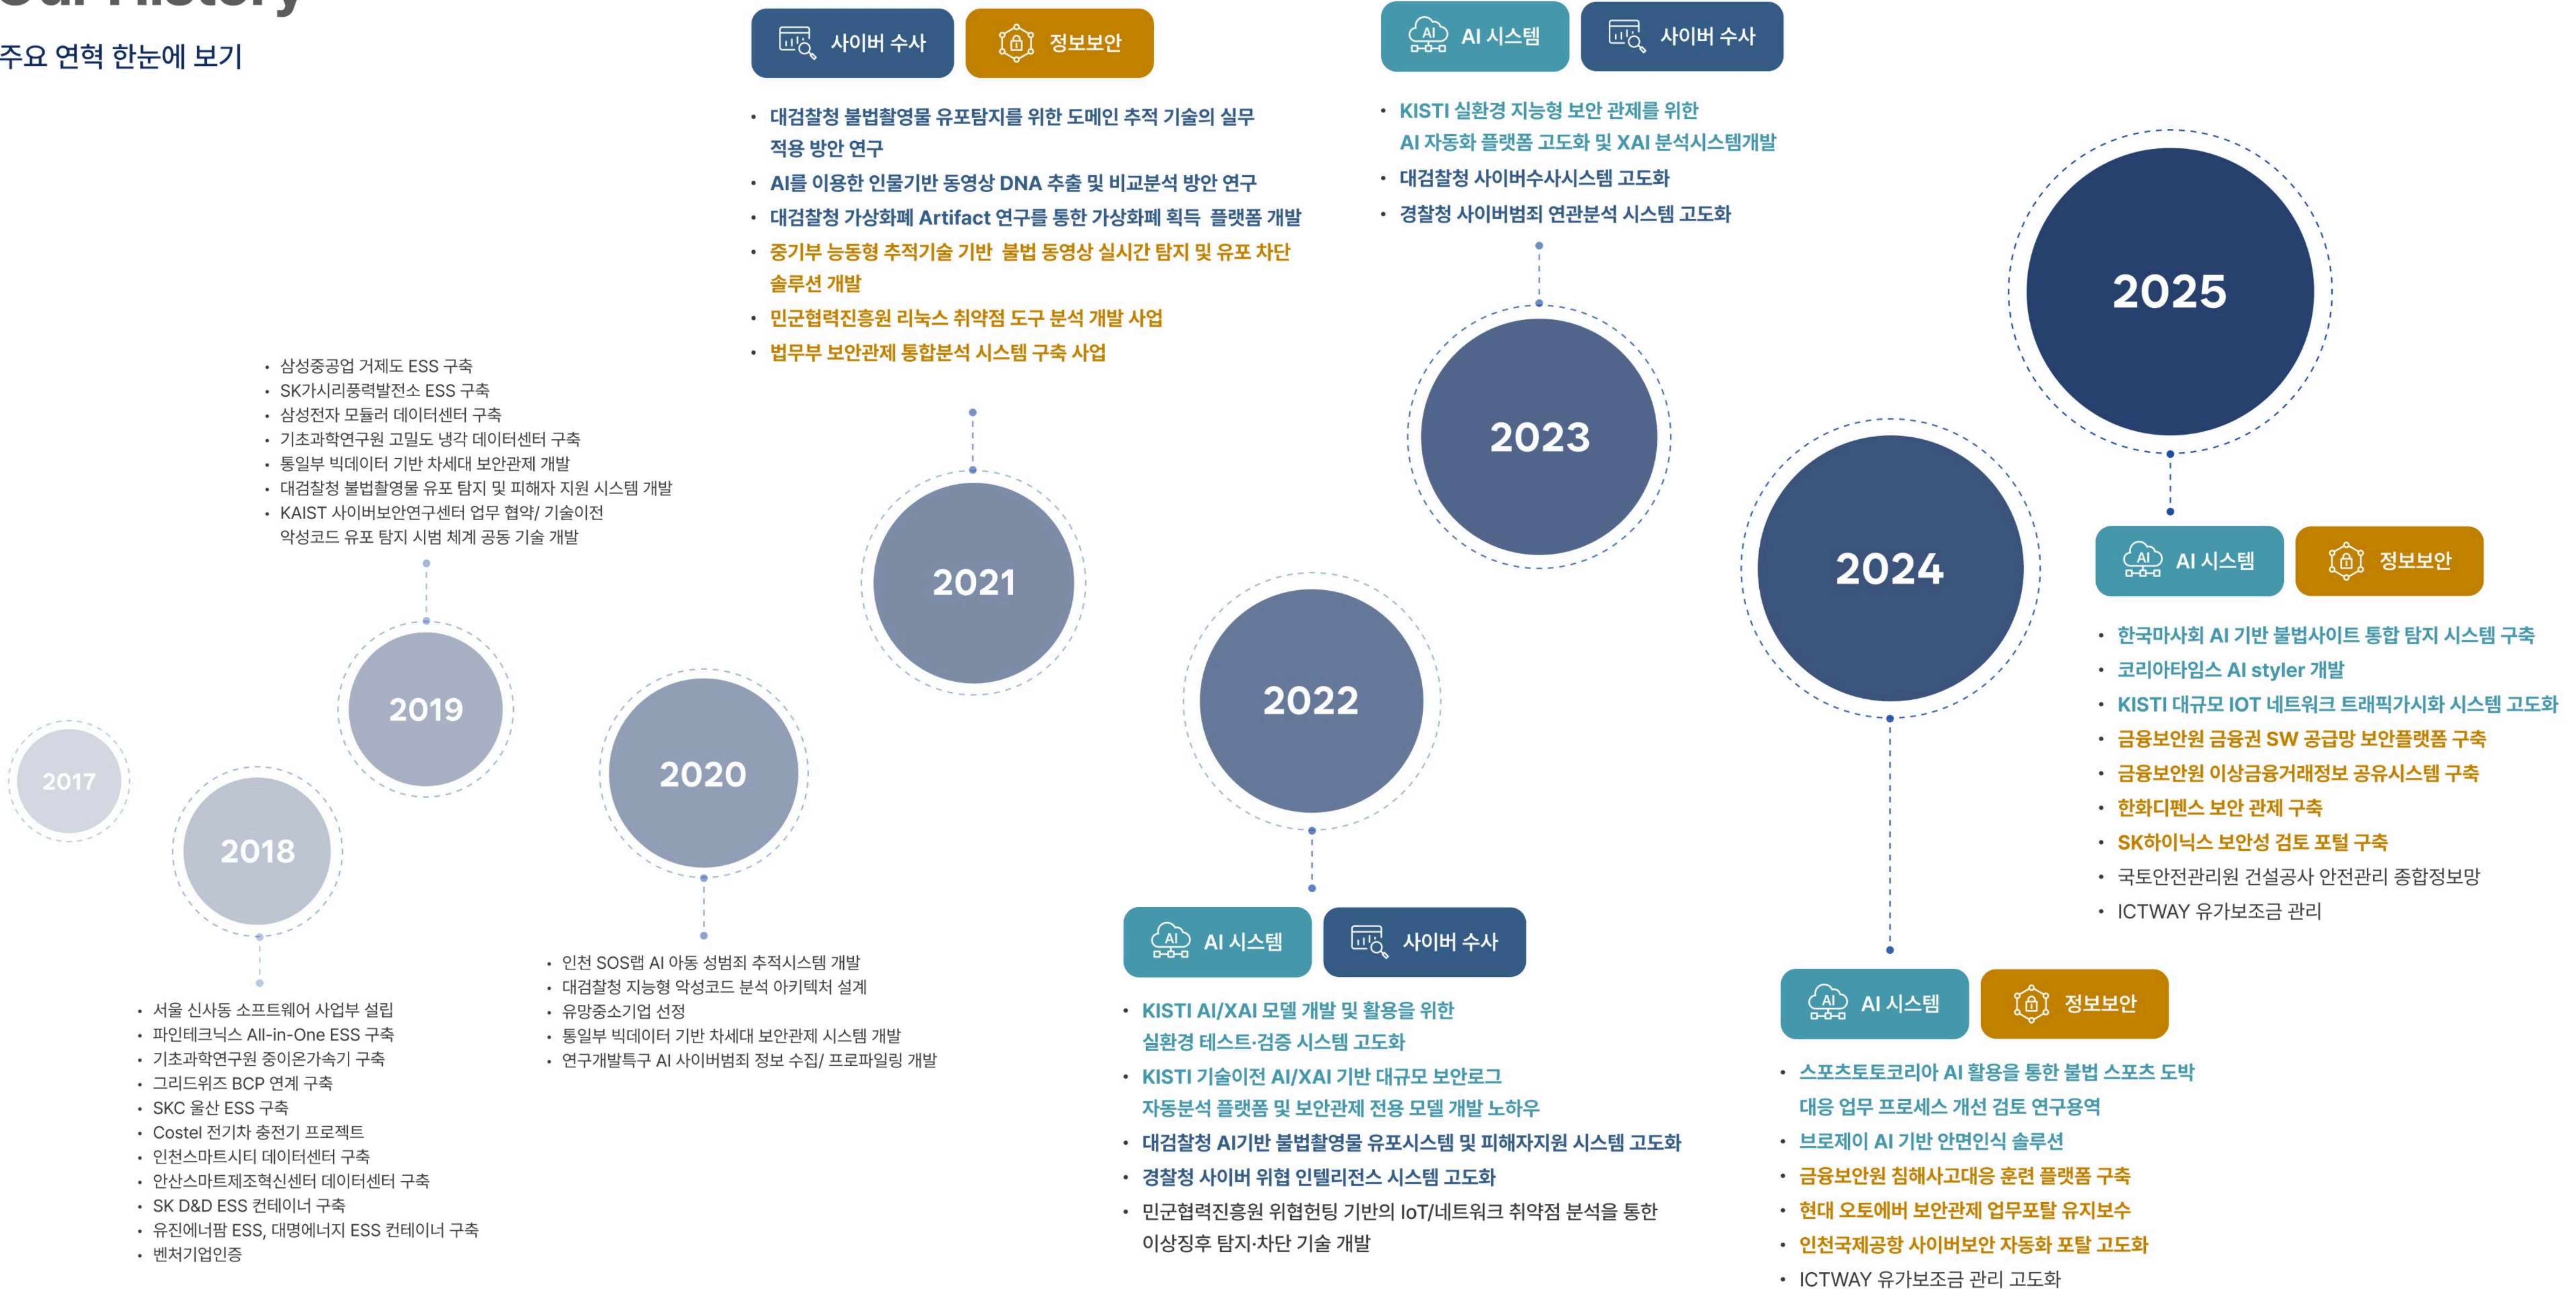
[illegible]

주요 연혁 한눈에 보기

2017

2018

- 서울 신사동 소프트웨어 사업부 설립
- 파인테크닉스 All-in-One ESS 구축
- 기초과학연구원 중이온가속기 구축
- 그리드위즈 BCP 연계 구축
- SKC 울산 ESS 구축
- Costel 전기차 충전기 프로젝트
- 인천스마트시티 데이터센터 구축
- 안산스마트제조혁신센터 데이터센터 구축
- SK D&D ESS 컨테이너 구축
- 유진에너팜 ESS, 대명에너지 ESS 컨테이너 구축
- 벤처기업인증

2019

- 삼성중공업 거제도 ESS 구축
- SK가시리풍력발전소 ESS 구축
- 삼성전자 모듈러 데이터센터 구축
- 기초과학연구원 고밀도 냉각 데이터센터 구축
- 통일부 빅데이터 기반 차세대 보안관제 개발
- 대검찰청 불법촬영물 유포 탐지 및 피해자 지원 시스템 개발
- KAIST 사이버보안연구센터 업무 협약/ 기술이전 악성코드 유포 탐지 시범 체계 공동 기술 개발

2020

- 인천 SOS랩 AI 아동 성범죄 추적시스템 개발
- 대검찰청 지능형 악성코드 분석 아키텍처 설계
- 유망중소기업 선정
- 통일부 빅데이터 기반 차세대 보안관제 시스템 개발
- 연구개발특구 AI 사이버범죄 정보 수집/ 프로파일링 개발

2021

사이버 수사 정보보안

- 대검찰청 불법촬영물 유포탐지를 위한 도메인 추적 기술의 실무 적용 방안 연구
- AI를 이용한 인물기반 동영상 DNA 추출 및 비교분석 방안 연구
- 대검찰청 가상화폐 Artifact 연구를 통한 가상화폐 획득 플랫폼 개발
- 중기부 능동형 추적기술 기반 불법 동영상 실시간 탐지 및 유포 차단 솔루션 개발
- 민군협력진흥원 리눅스 취약점 도구 분석 개발 사업
- 법무부 보안관제 통합분석 시스템 구축 사업

2022

AI 시스템 사이버 수사

- KISTI AI/XAI 모델 개발 및 활용을 위한 실환경 테스트·검증 시스템 고도화
- KISTI 기술이전 AI/XAI 기반 대규모 보안로그 자동분석 플랫폼 및 보안관제 전용 모델 개발 노하우
- 대검찰청 AI기반 불법촬영물 유포시스템 및 피해자지원 시스템 고도화
- 경찰청 사이버 위협 인텔리전스 시스템 고도화
- 민군협력진흥원 위협헌팅 기반의 IoT/네트워크 취약점 분석을 통한 이상징후 탐지·차단 기술 개발

2023

AI 시스템 사이버 수사

- KISTI 실환경 지능형 보안 관제를 위한 AI 자동화 플랫폼 고도화 및 XAI 분석시스템개발
- 대검찰청 사이버수사시스템 고도화
- 경찰청 사이버범죄 연관분석 시스템 고도화

2024

AI 시스템 정보보안

- 스포츠토토코리아 AI 활용을 통한 불법 스포츠 도박 대응 업무 프로세스 개선 검토 연구용역
- 브로제이 AI 기반 안면인식 솔루션
- 금융보안원 침해사고대응 훈련 플랫폼 구축
- 현대 오토에버 보안관제 업무포탈 유지보수
- 인천국제공항 사이버보안 자동화 포탈 고도화
- ICTWAY 유가보조금 관리 고도화

2025

AI 시스템 정보보안

- 한국마사회 AI 기반 불법사이트 통합 탐지 시스템 구축
- 코리아타임스 AI styler 개발
- KISTI 대규모 IOT 네트워크 트래픽가시화 시스템 고도화
- 금융보안원 금융권 SW 공급망 보안플랫폼 구축
- 금융보안원 이상금융거래정보 공유시스템 구축
- 한화디펜스 보안 관제 구축
- SK하이닉스 보안성 검토 포털 구축
- 국토안전관리원 건설공사 안전관리 종합정보망
- ICTWAY 유가보조금 관리